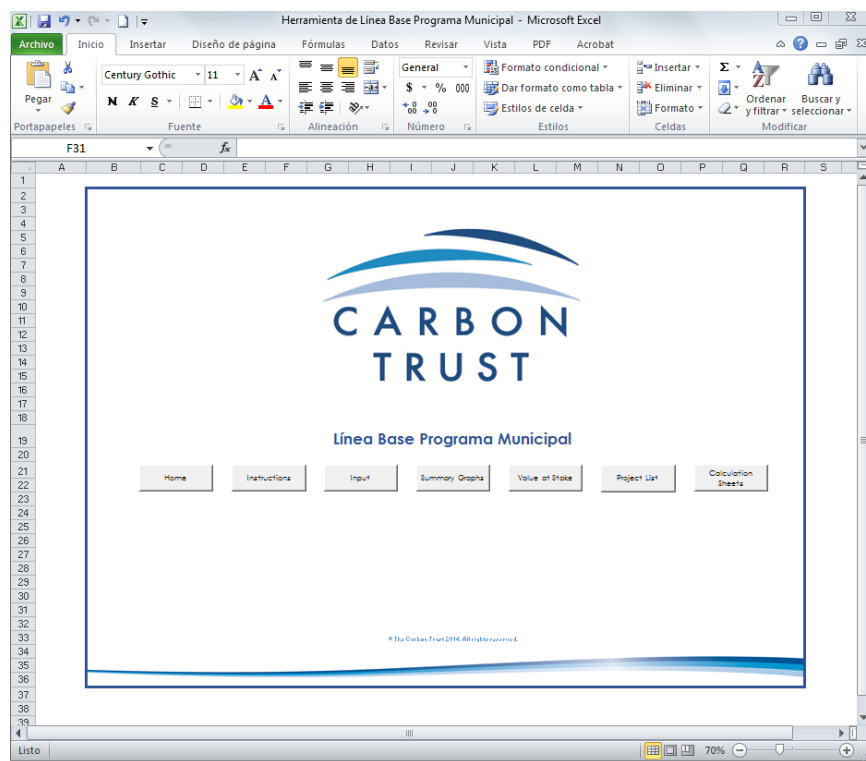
Herramienta de Línea Base Programa Municipal - Microsoft Excel

Archivo Inicio Insertar Diseño de página Fórmulas Datos Revisar Vista PDF Acrobat

Pegar
Portapapeles
Century Gothic 11
N K S
Fuente
Alineación
General
$ % 000
Número
Formato condicional
Dar formato como tabla
Estilos de celda
Estilos
Insertar
Eliminar
Formato
Celdas
Σ
Ordenar y filtrar
Buscar y seleccionar
Modificar

F31 $f_x$

A B C D E F G H I J K L M N O P Q R S

1 2 3 4 5 6 7 8 9 10 11 12 13 14 15 16 17 18 19 20 21 22 23 24 25 26 27 28 29 30 31 32 33 34 35 36 37 38 39

CARBON
TRUST

Línea Base Programa Municipal

Home
Instructions
Input
Summary Graphs
Value at Stake
Project List
Calculation Sheets

© The Carbon Trust 2014. All rights reserved.

Listo
70%